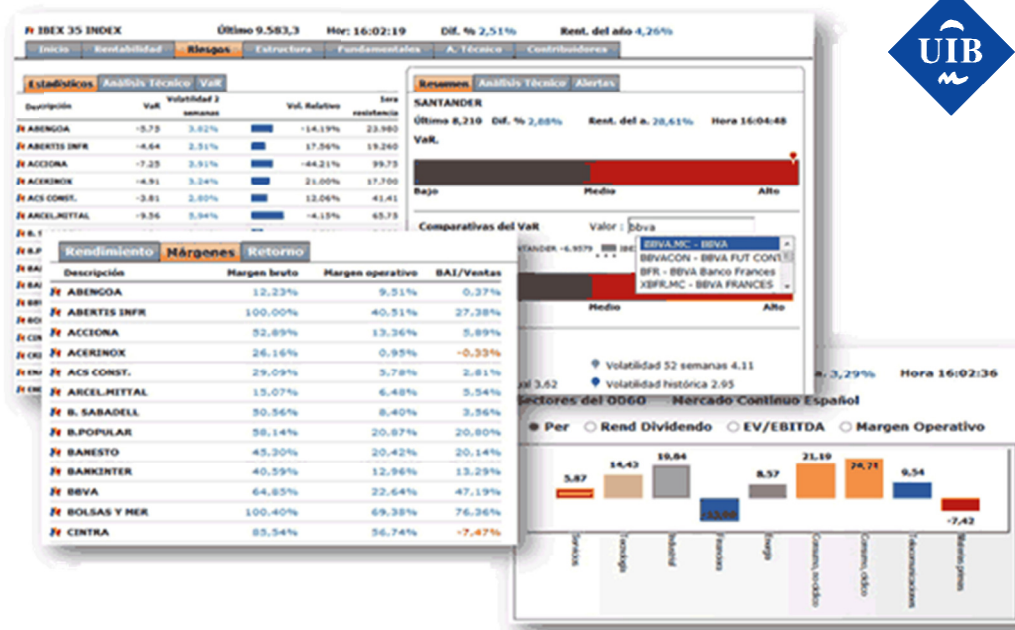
UIB

IBEX 35 INDEX Último 9.583,3 Hor: 16:02:19 Dif. % 2,51% Rent. del año 4,26%

Inicio | Rentabilidad | Riesgos | Estructura | Fundamentales | A. Técnico | Contribuidores

Estadísticos | Análisis Técnico | VaR

| Descripción | VaR | Volatilidad 2 semanas | Vol. Relativo | Sera resistencia |
|---|---|---|---|---|
| ABENGOA | -5.73 | 3.02% | -14.19% | 23.980 |
| ABERTIS INFR | -4.64 | 2.51% | 17.56% | 19.260 |
| ACCIONA | -7.25 | 3.91% | -44.21% | 99.75 |
| ACERINOX | -4.91 | 3.24% | 21.00% | 17.700 |
| ACS CONST. | -3.81 | 2.00% | 12.06% | 41.41 |
| ARCEL.MITTAL | -9.56 | 5.94% | -4.15% | 65.75 |

Resumen | Análisis Técnico | Alertas

SANTANDER
Último 8,210 Dif. % 2,88% Rent. del a. 28,61% Hora 16:04:48
VaR.
Bajo Medio Alto

Comparativas del VaR Valor : bbva
BBVA.MC - BBVA
BBVACON - BBVA FUT CONT
BFR - BBVA Banco Frances
XBFR.MC - BBVA FRANCES
SANTANDER -6.9579
Medio Alto

Volatilidad 52 semanas 4.11
ual 3.62 Volatilidad histórica 2.95

Rendimiento | Márgenes | Retorno

| Descripción | Margen bruto | Margen operativo | BAI/Ventas |
|---|---|---|---|
| ABENGOA | 12.23% | 9.51% | 0.37% |
| ABERTIS INFR | 100.00% | 40.51% | 27.38% |
| ACCIONA | 52.89% | 13.36% | 5.89% |
| ACERINOX | 26.16% | 0.95% | -0.33% |
| ACS CONST. | 29.09% | 5.78% | 2.81% |
| ARCEL.MITTAL | 15.07% | 6.48% | 5.54% |
| B. SABADELL | 50.56% | 8.40% | 3.56% |
| B.POPULAR | 58.14% | 20.87% | 20.80% |
| BANESTO | 45.30% | 20.42% | 20.14% |
| BANKINTER | 40.59% | 12.96% | 13.29% |
| BBVA | 64.85% | 22.64% | 47.19% |
| BOLSAS Y MER | 100.40% | 69.38% | 76.36% |
| CINTRA | 85.54% | 56.74% | -7.47% |

3,29% Hora 16:02:36
Sectores del 0060 Mercado Continuo Español
Per Rend Dividendo EV/EBITDA Margen Operativo

5.87 14.43 19.84 -13.00 8.57 21.19 20.71 9.54 -7.42

Servicios Tecnología Industrial Financiero Energía Consumo_no cíclico Consumo_cíclico Telecomunicaciones Materias primas